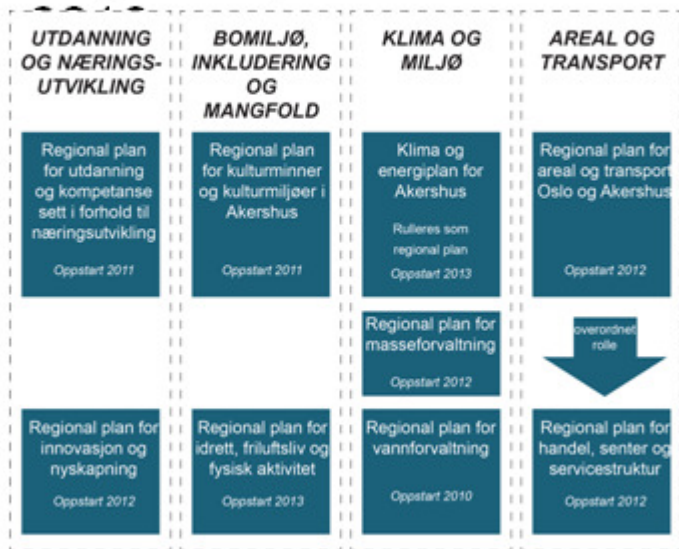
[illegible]

UTDANNING OG NÆRINGSUTVIKLING

Regional plan for utdanning og kompetanse sett i forhold til næringsutvikling

Oppstart 2011

Regional plan for innovasjon og nyskapning

Oppstart 2012

BOMILJØ, INKLUDERING OG MANGFOLD

Regional plan for kulturminner og kulturmiljøer i Akershus

Oppstart 2011

Regional plan for idrett, friluftsliv og fysisk aktivitet

Oppstart 2013

KLIMA OG MILJØ

Klima og energiplan for Akershus

Rulleres som regional plan

Oppstart 2013

Regional plan for masseforvaltning

Oppstart 2012

Regional plan for vannforvaltning

Oppstart 2010

AREAL OG TRANSPORT

Regional plan for areal og transport Oslo og Akershus

Oppstart 2012

overordnet rolle

Regional plan for handel, senter og servicestruktur

Oppstart 2012